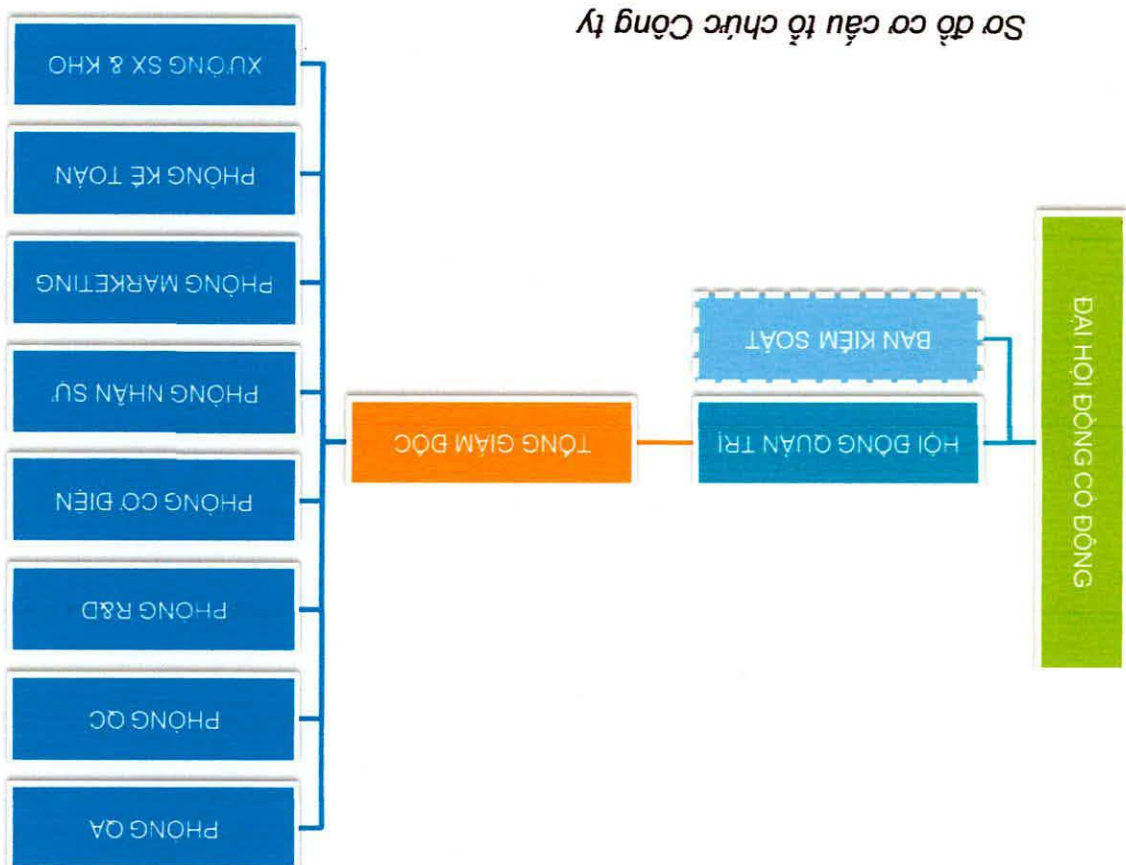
Sơ đồ cơ cấu tổ chức Công ty

ĐẠI HỘI ĐỒNG CỔ ĐÔNG

HỘI ĐỒNG QUẢN TRỊ

BAN KIỂM SOÁT

TỔNG GIÁM ĐỐC

XƯỞNG SX & KHO

PHÒNG KẾ TOÁN

PHÒNG MARKETING

PHÒNG NHÂN SỰ

PHÒNG CƠ ĐIỆN

PHÒNG R&D

PHÒNG QC

PHÒNG QA